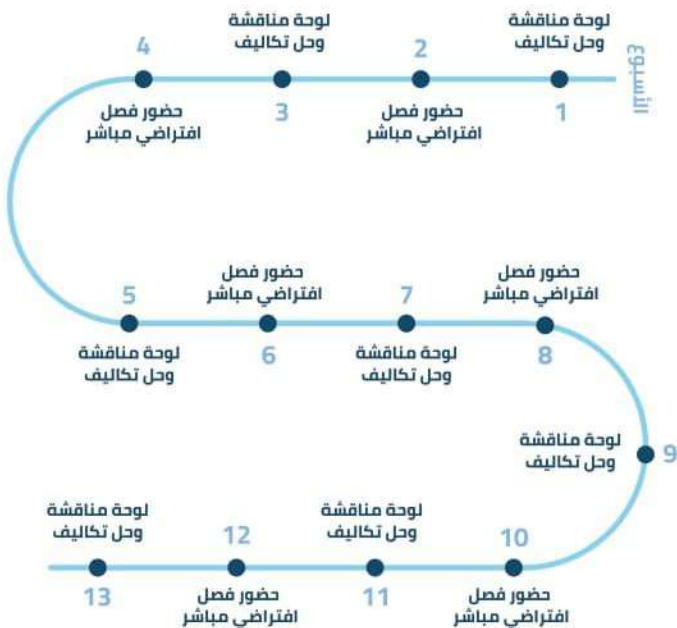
البدء

1
لوحة مناقشة وحل تكاليف

2
حضور فصل افتراضي مباشر

3
لوحة مناقشة وحل تكاليف

4
حضور فصل افتراضي مباشر

5
لوحة مناقشة وحل تكاليف

6
حضور فصل افتراضي مباشر

7
لوحة مناقشة وحل تكاليف

8
حضور فصل افتراضي مباشر

9
لوحة مناقشة وحل تكاليف

10
حضور فصل افتراضي مباشر

11
لوحة مناقشة وحل تكاليف

12
حضور فصل افتراضي مباشر

13
لوحة مناقشة وحل تكاليف